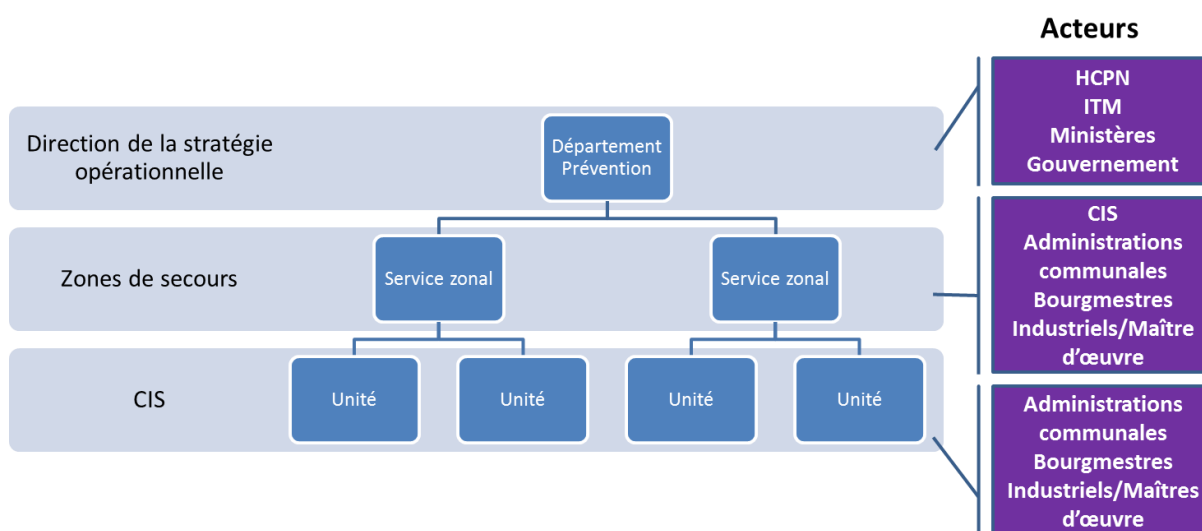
Acteurs

Direction de la stratégie opérationnelle

Département Prévention

HCPN
ITM
Ministères
Gouvernement

Zones de secours

Service zonal

Service zonal

CIS
Administrations communales
Bourgmestres
Industriels/Maître d'œuvre

CIS

Unité

Unité

Unité

Unité

Administrations communales
Bourgmestres
Industriels/Maîtres d'œuvre